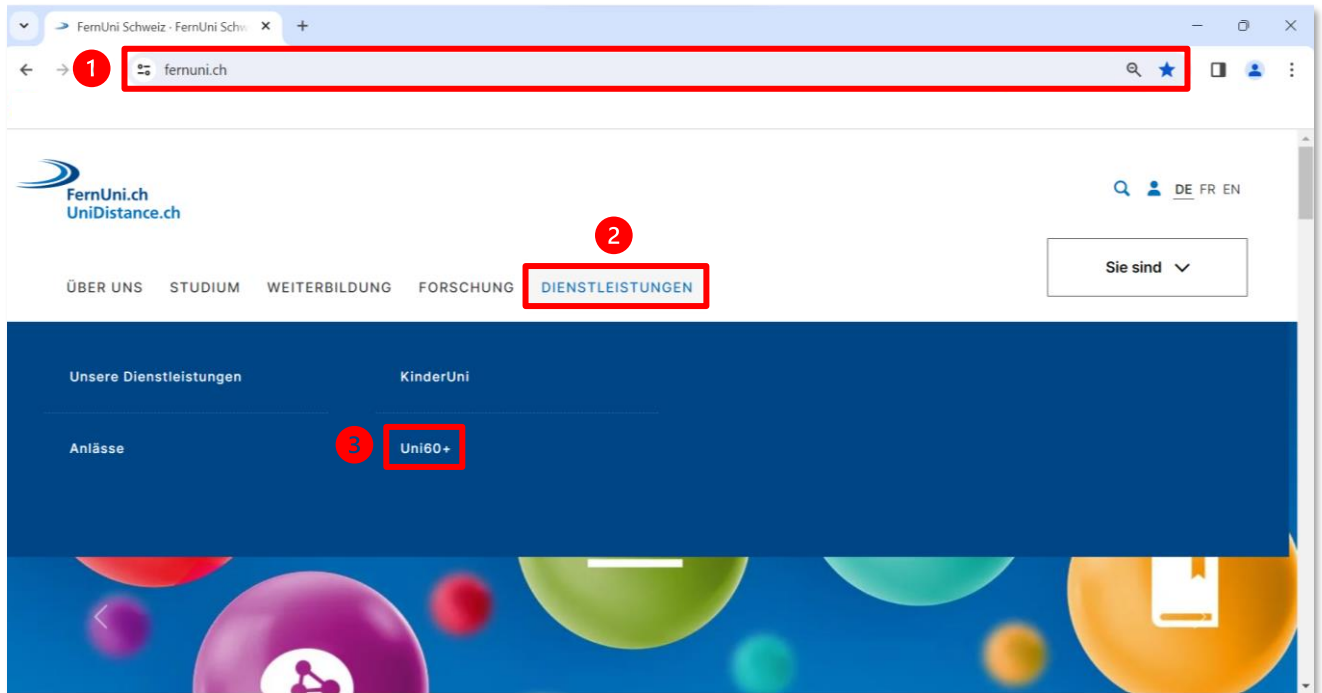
FernUni Schweiz - FernUni Schw

1

fernuni.ch

FernUni.ch
UniDistance.ch

DE FR EN

2

Sie sind

ÜBER UNS STUDIUM WEITERBILDUNG FORSCHUNG DIENSTLEISTUNGEN

Unsere Dienstleistungen

KinderUni

Anlässe

3

Uni60+